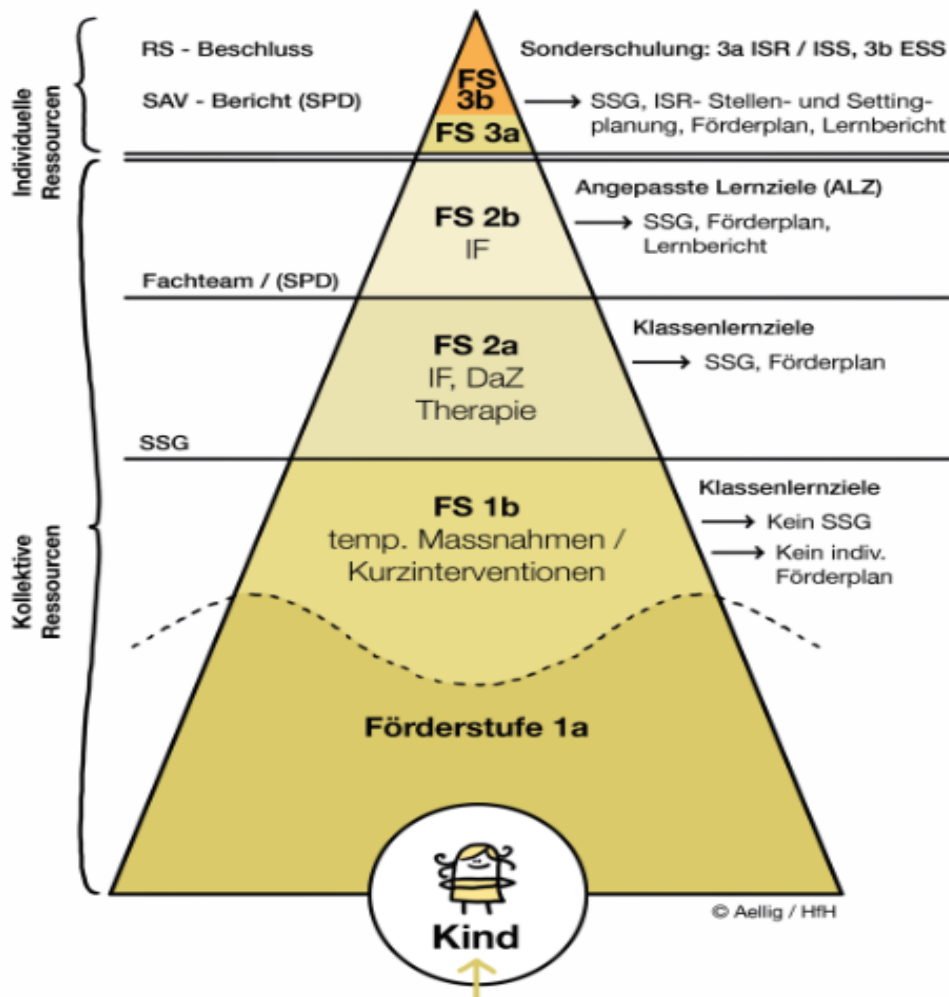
Individuelle Ressourcen

RS - Beschluss

SAV - Bericht (SPD)

FS 3b

FS 3a

Sonderschulung: 3a ISR / ISS, 3b ESS

→ SSG, ISR- Stellen- und Settingplanung, Förderplan, Lernbericht

Kollektive Ressourcen

FS 2b
IF

Angepasste Lernziele (ALZ)
→ SSG, Förderplan, Lernbericht

Fachteam / (SPD)

FS 2a
IF, DaZ
Therapie

Klassenlernziele
→ SSG, Förderplan

SSG

FS 1b
temp. Massnahmen / Kurzinterventionen

Klassenlernziele
→ Kein SSG
→ Kein indiv. Förderplan

Förderstufe 1a

Kind

© Aellig / HfH